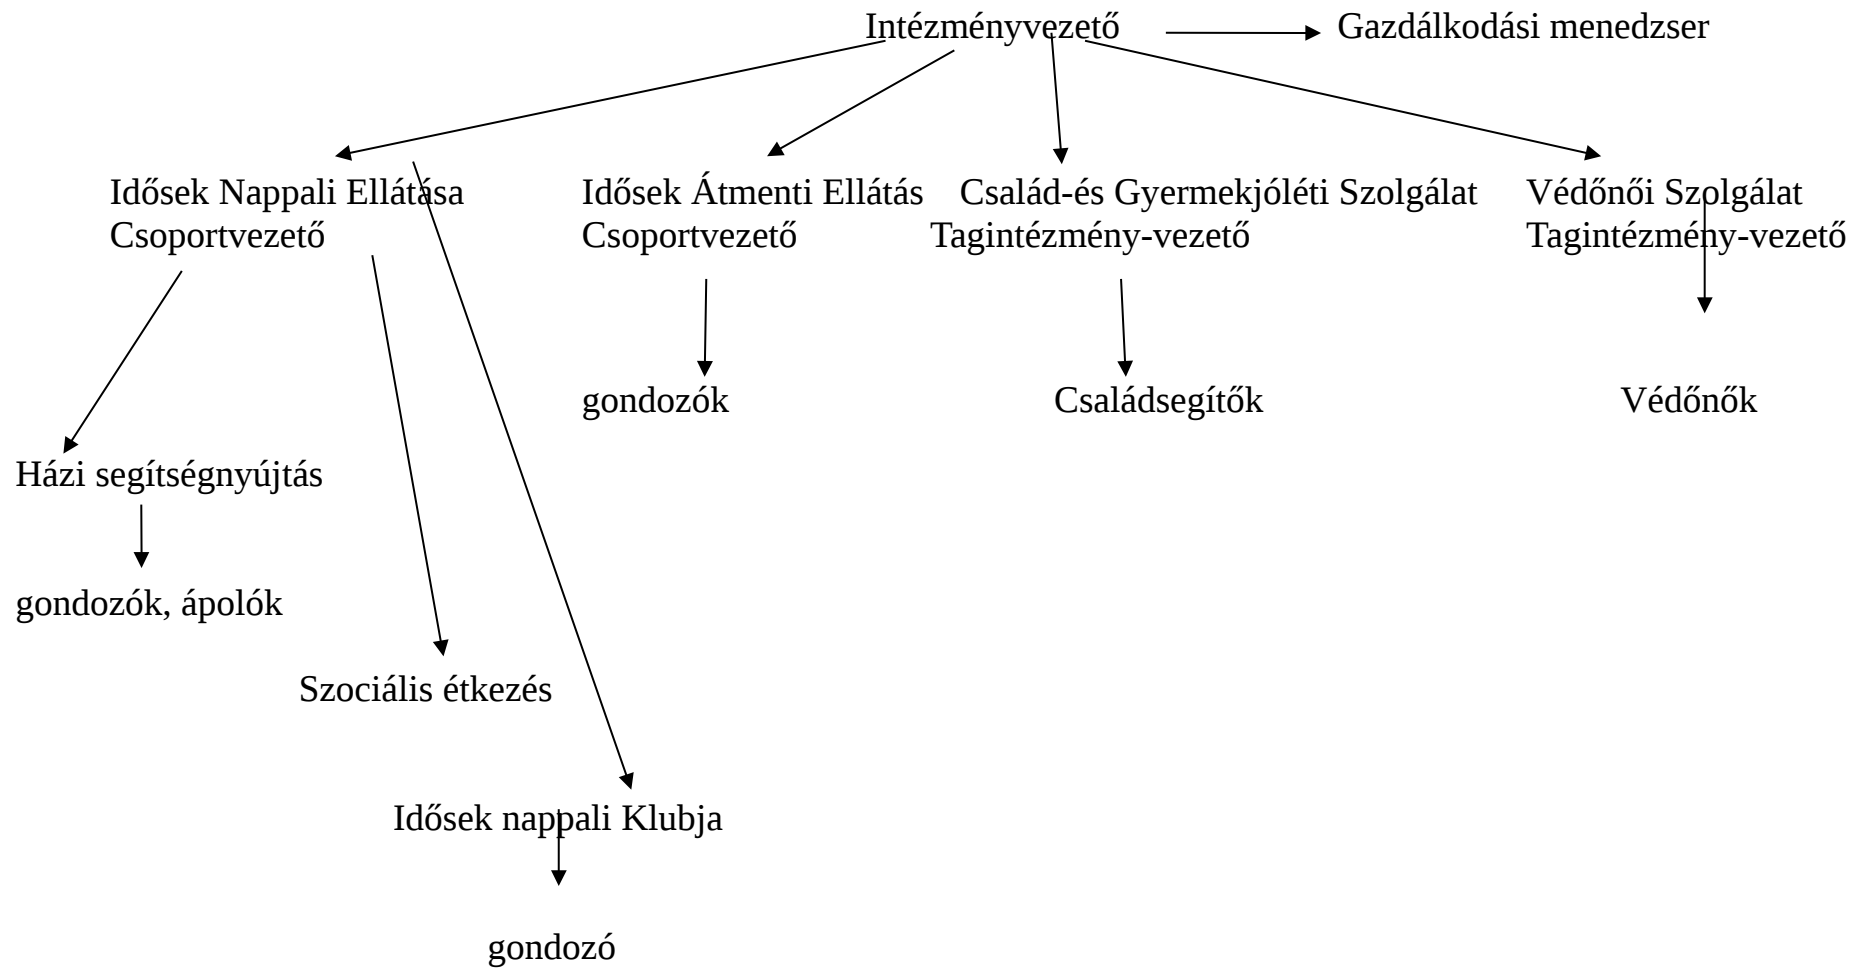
Intézményvezető Gazdálkodási menedzser

Idősek Nappali Ellátása Csoportvezető

Idősek Átmenti Ellátás Csoportvezető

Család-és Gyermekjóléti Szolgálat Tagintézmény-vezető

Védőnői Szolgálat Tagintézmény-vezető

gondozók

Családsegítők

Védőnők

Házi segítségnyújtás

gondozók, ápolók

Szociális étkezés

Idősek nappali Klubja

gondozó